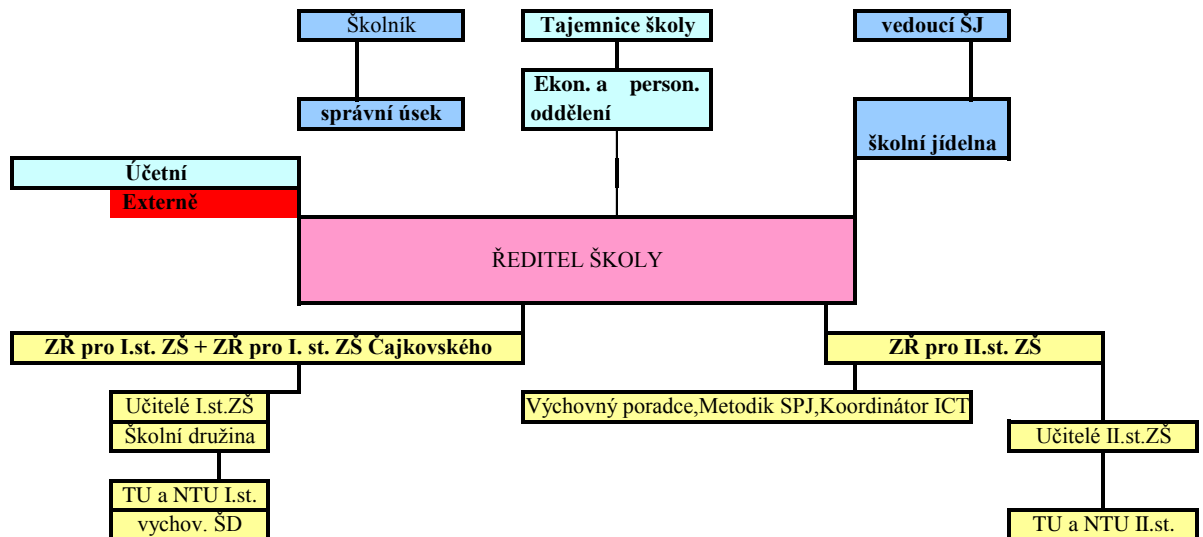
Školník

správní úsek

Tajemnice školy

Ekon. a person. oddělení

vedoucí ŠJ

školní jídelna

Účetní

Externě

ŘEDITEL ŠKOLY

ZŘ pro I.st. ZŠ + ZŘ pro I. st. ZŠ Čajkovského

Učitelé I.st.ZŠ

Školní družina

TU a NTU I.st.

vychov. ŠD

ZŘ pro II.st. ZŠ

Výchovný poradce,Metodik SPJ,Koordinátor ICT

Učitelé II.st.ZŠ

TU a NTU II.st.